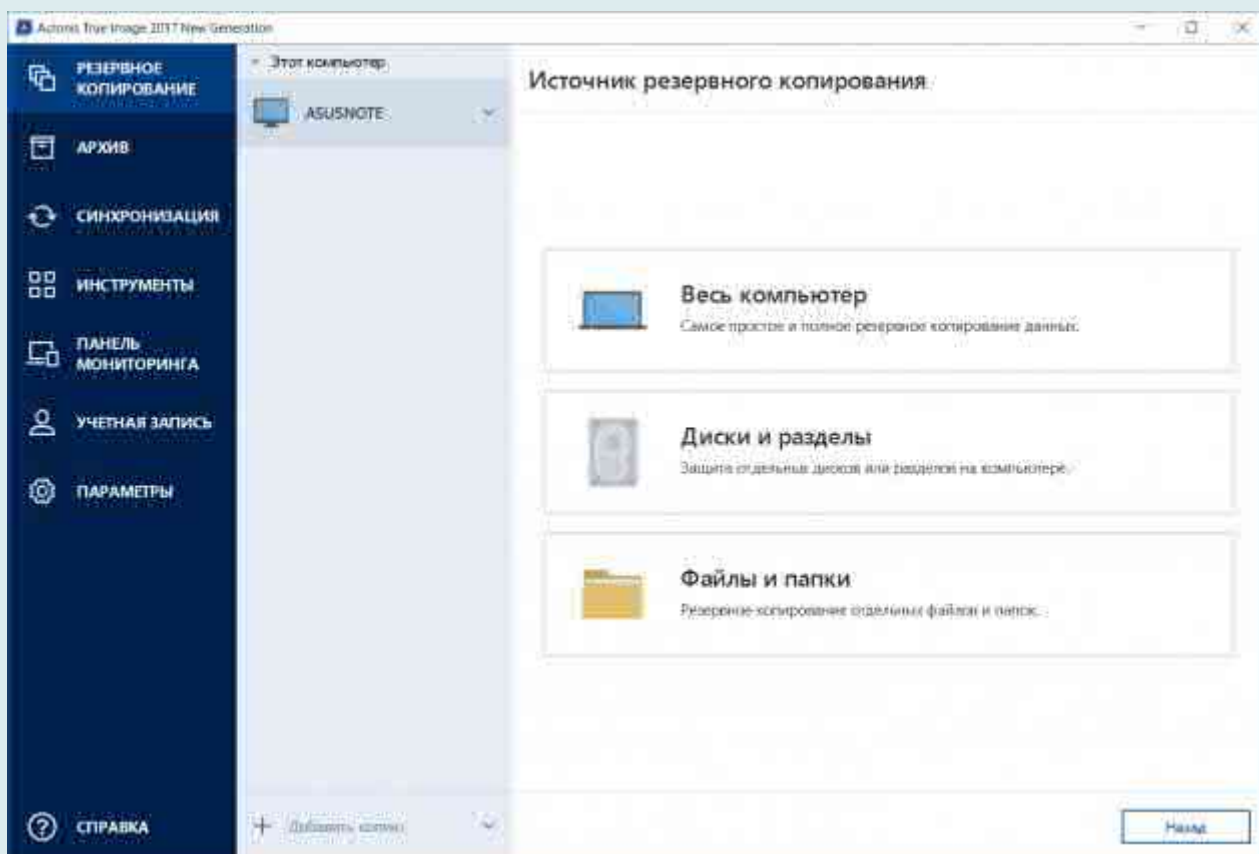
Acronis True Image 2017 New Generation

РЕЗЕРВНОЕ КОПИРОВАНИЕ

АРХИВ

СИНХРОНИЗАЦИЯ

ИНСТРУМЕНТЫ

ПАНЕЛЬ МОНИТОРИНГА

УЧЕТНАЯ ЗАПИСЬ

ПАРАМЕТРЫ

СПРАВКА

Этот компьютер

ASUSNOTE

Добавить копию

Источник резервного копирования

Весь компьютер

Самое простое и полное резервное копирование данных.

Диски и разделы

Защита отдельных дисков или разделов на компьютере.

Файлы и папки

Резервное копирование отдельных файлов и папок.

Назад